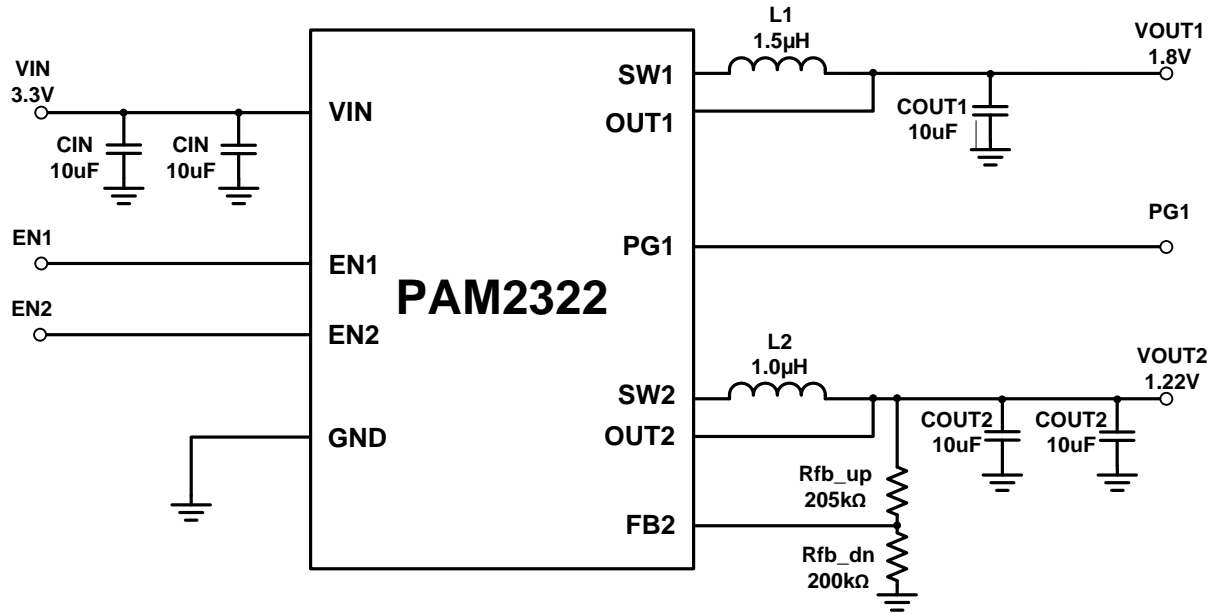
VIN
3.3V

CIN
10uF

CIN
10uF

EN1

EN2

VIN

EN1

EN2

GND

PAM2322

SW1

OUT1

PG1

SW2

OUT2

FB2

L1
1.5μH

VOUT1
1.8V

COUT1
10uF

PG1

L2
1.0μH

VOUT2
1.22V

COUT2
10uF

COUT2
10uF

Rfb_up
205kΩ

Rfb_dn
200kΩ